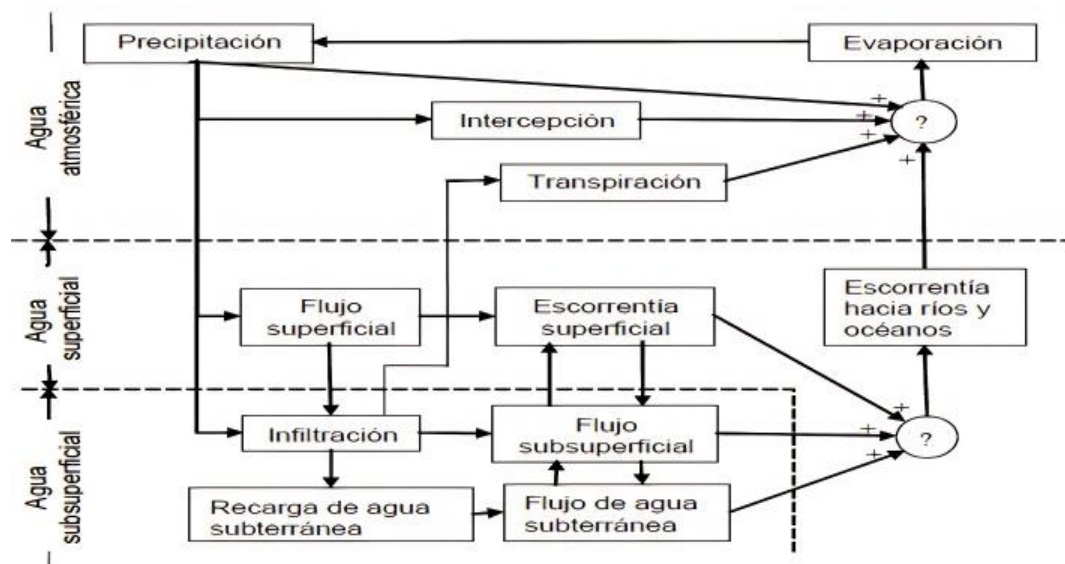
Precipitación

Evaporación

Agua atmosférica

Intercepción

+
+
+
?
+

Transpiración

Agua superficial

Flujo superficial

Escorrentia superficial

Escorrentía hacia ríos y océanos

Agua subsuperficial

Infiltración

Flujo subsuperficial

+
+
?
+

Recarga de agua subterránea

Flujo de agua subterránea